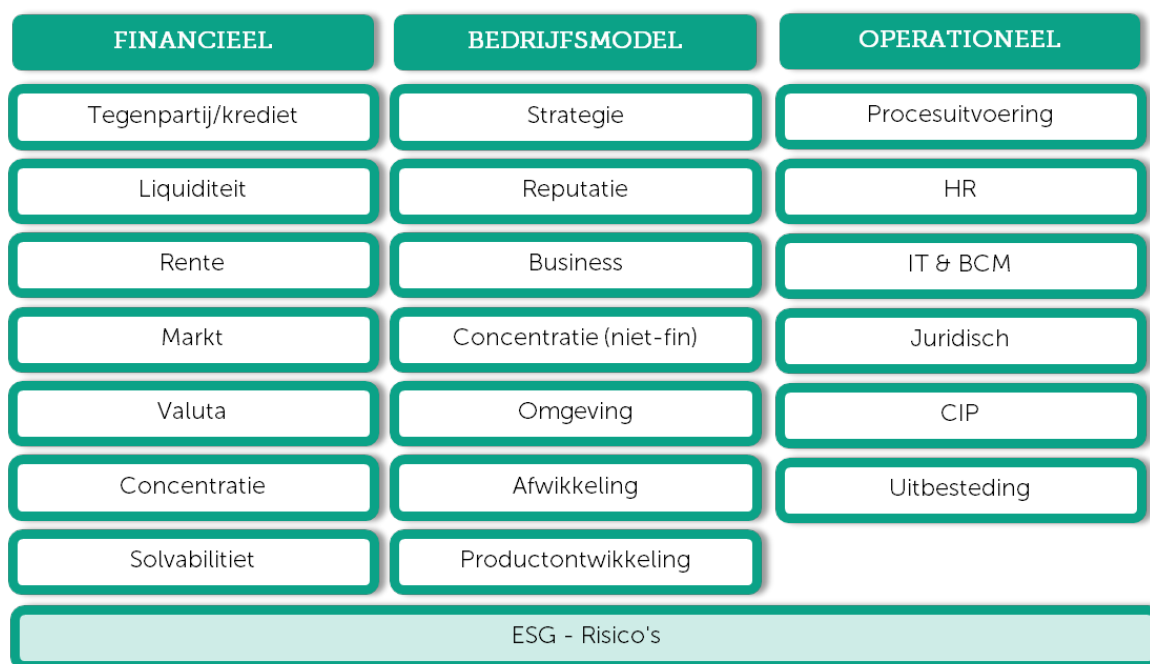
FINANCIEEL

Tegenpartij/krediet

Liquiditeit

Rente

Markt

Valuta

Concentratie

Solvabilitiet

BEDRIJFSMODEL

Strategie

Reputatie

Business

Concentratie (niet-fin)

Omgeving

Afwikkeling

Productontwikkeling

OPERATIONEEL

Procesuitvoering

HR

IT & BCM

Juridisch

CIP

Uitbesteding

ESG - Risico's